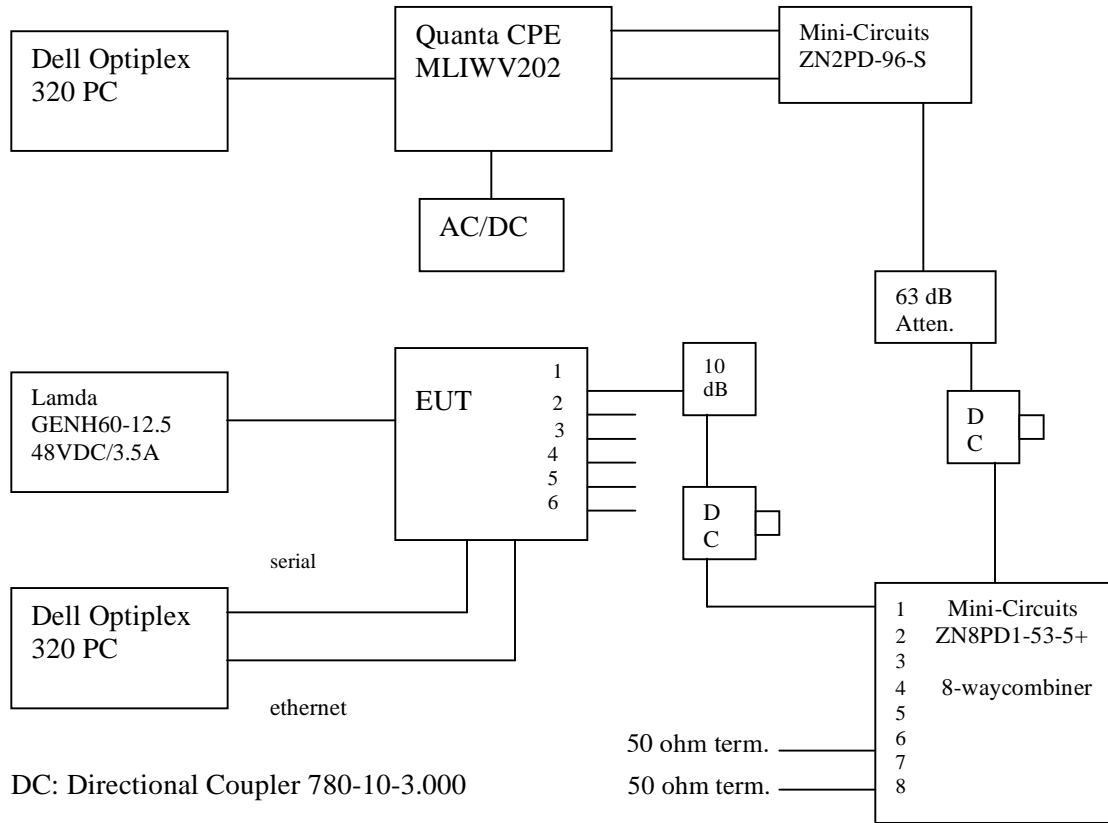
Dell Optiplex 320 PC

Quanta CPE MLIWV202

Mini-Circuits ZN2PD-96-S

AC/DC

63 dB Atten.

Lamda GENH60-12.5 48VDC/3.5A

EUT

1
2
3
4
5
6

10 dB

D C

D C

serial

Dell Optiplex 320 PC

ethernet

1
2
3
4
5
6
7
8

Mini-Circuits ZN8PD1-53-5+

8-waycombiner

50 ohm term.

50 ohm term.

DC: Directional Coupler 780-10-3.000